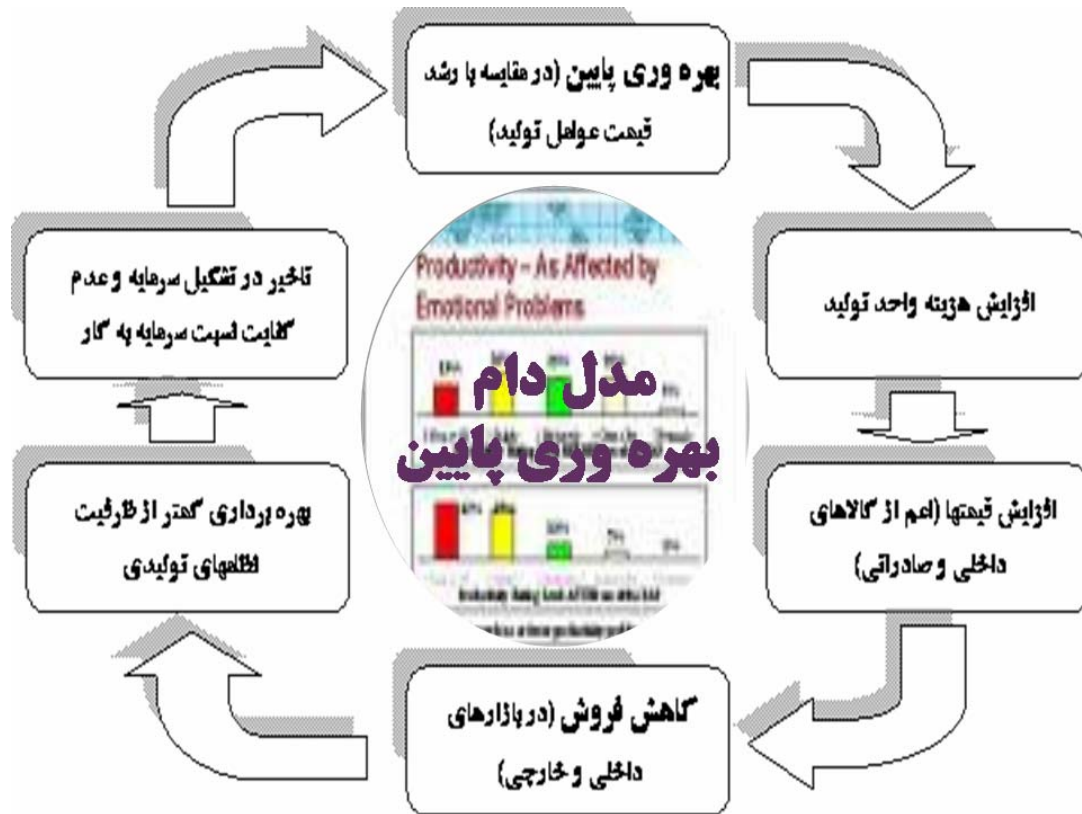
بهره وری پایین (در مقایسه با رشد قیمت عوامل تولید)

افزایش هزینه واحد تولید

افزایش قیمتها (اعم از کالاهای داخلی و صادراتی)

کاهش فروش (در بازارهای داخلی و خارجی)

بهره برداری کمتر از ظرفیت نظامهای تولیدی

تاخیر در تشکیل سرمایه و عدم کفایت قسمت سرمایه به کار

Productivity – As Affected by Emotional Problems

مدل دام
بهره وری پایین